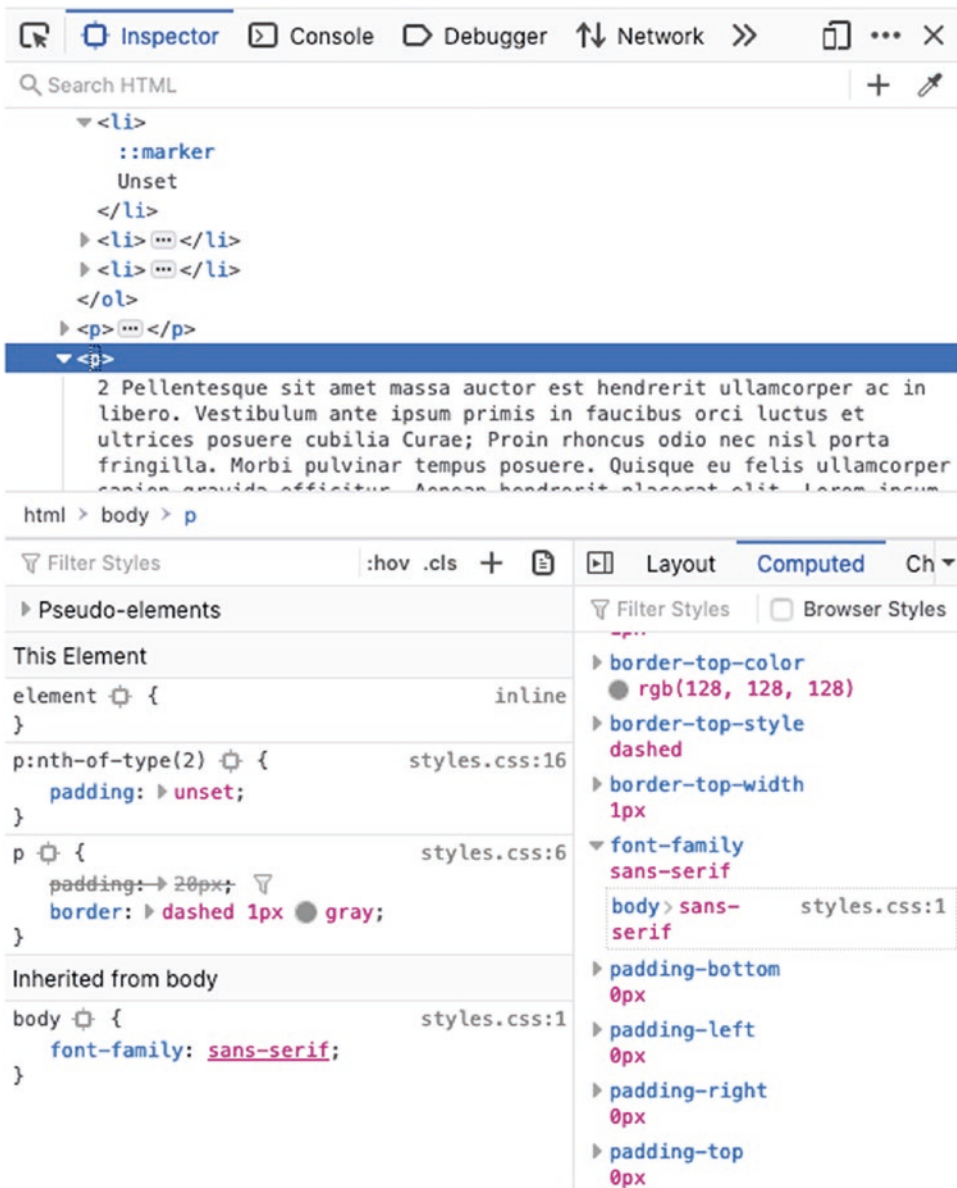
Inspector Console Debugger Network

Search HTML

<li>
::marker
Unset
</li>
<li>…</li>
<li>…</li>
</ol>
<p>…</p>
<p>
2 Pellentesque sit amet massa auctor est hendrerit ullamcorper ac in libero. Vestibulum ante ipsum primis in faucibus orci luctus et ultrices posuere cubilia Curae; Proin rhoncus odio nec nisl porta fringilla. Morbi pulvinar tempus posuere. Quisque eu felis ullamcorper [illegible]

html > body > p

Filter Styles :hov .cls +

Pseudo-elements

This Element

element { inline
}

p:nth-of-type(2) { styles.css:16
padding: unset;
}

p { styles.css:6
padding: 20px;
border: dashed 1px gray;
}

Inherited from body

body { styles.css:1
font-family: sans-serif;
}

Layout Computed Ch

Filter Styles Browser Styles

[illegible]

border-top-color
rgb(128, 128, 128)
border-top-style
dashed
border-top-width
1px
font-family
sans-serif
body > sans-serif styles.css:1
padding-bottom
0px
padding-left
0px
padding-right
0px
padding-top
0px